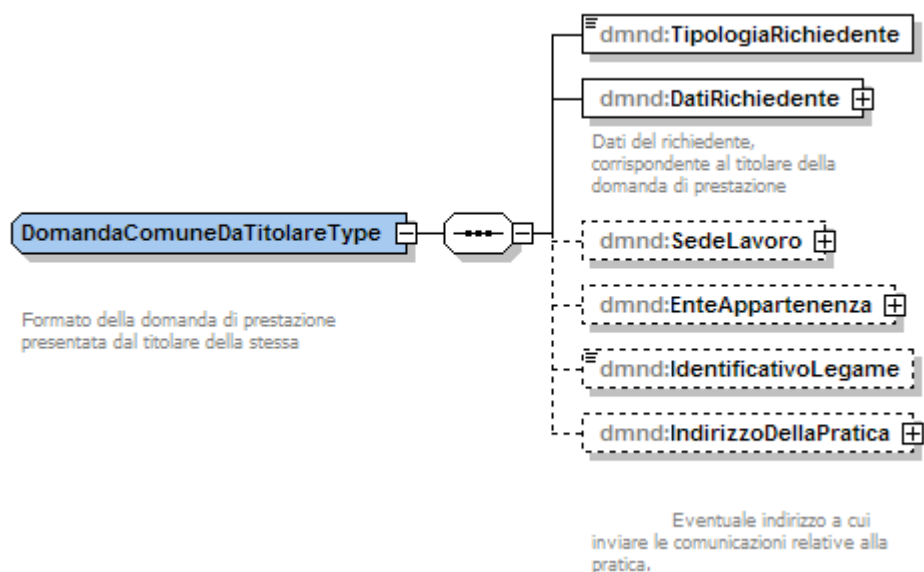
DomandaComuneDaTitolareType

Formato della domanda di prestazione presentata dal titolare della stessa

dmnd:TipologiaRichiedente

dmnd:DatiRichiedente

Dati del richiedente, corrispondente al titolare della domanda di prestazione

dmnd:SedeLavoro

dmnd:EnteAppartenenza

dmnd:IdentificativoLegame

dmnd:IndirizzoDellaPratica

Eventuale indirizzo a cui inviare le comunicazioni relative alla pratica.